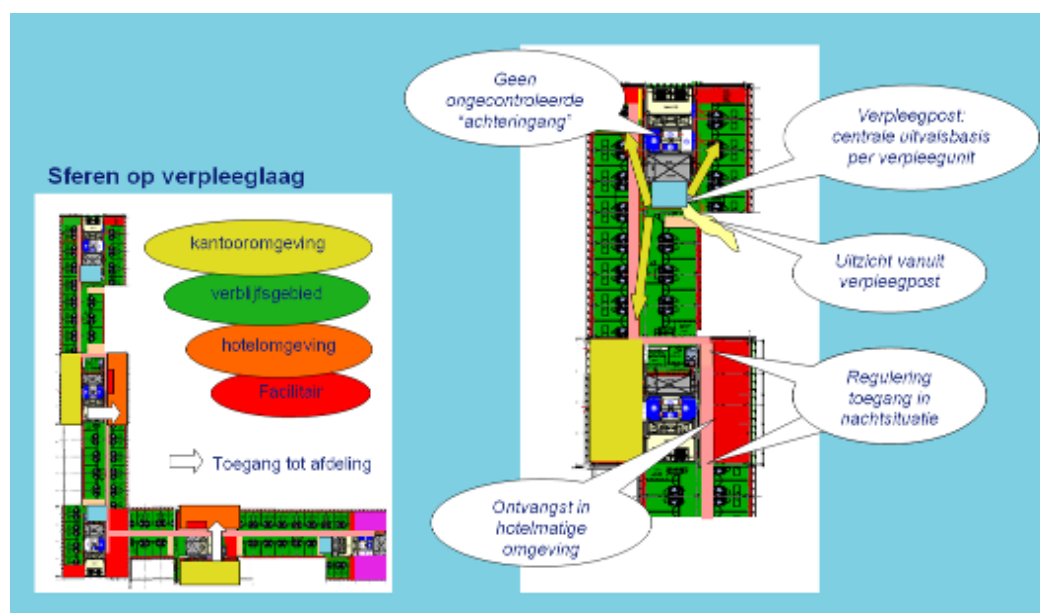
Sferen op verpleeglaag

kantooromgeving

verblijfsgebied

hotelomgeving

Facilitair

Toegang tot afdeling

Geen ongecontroleerde "achteringang"

Verpleegpost: centrale uitvalsbasis per verpleegunit

Uitzicht vanuit verpleegpost

Regulering toegang in nachtsituatie

Ontvangst in hotelmatige omgeving